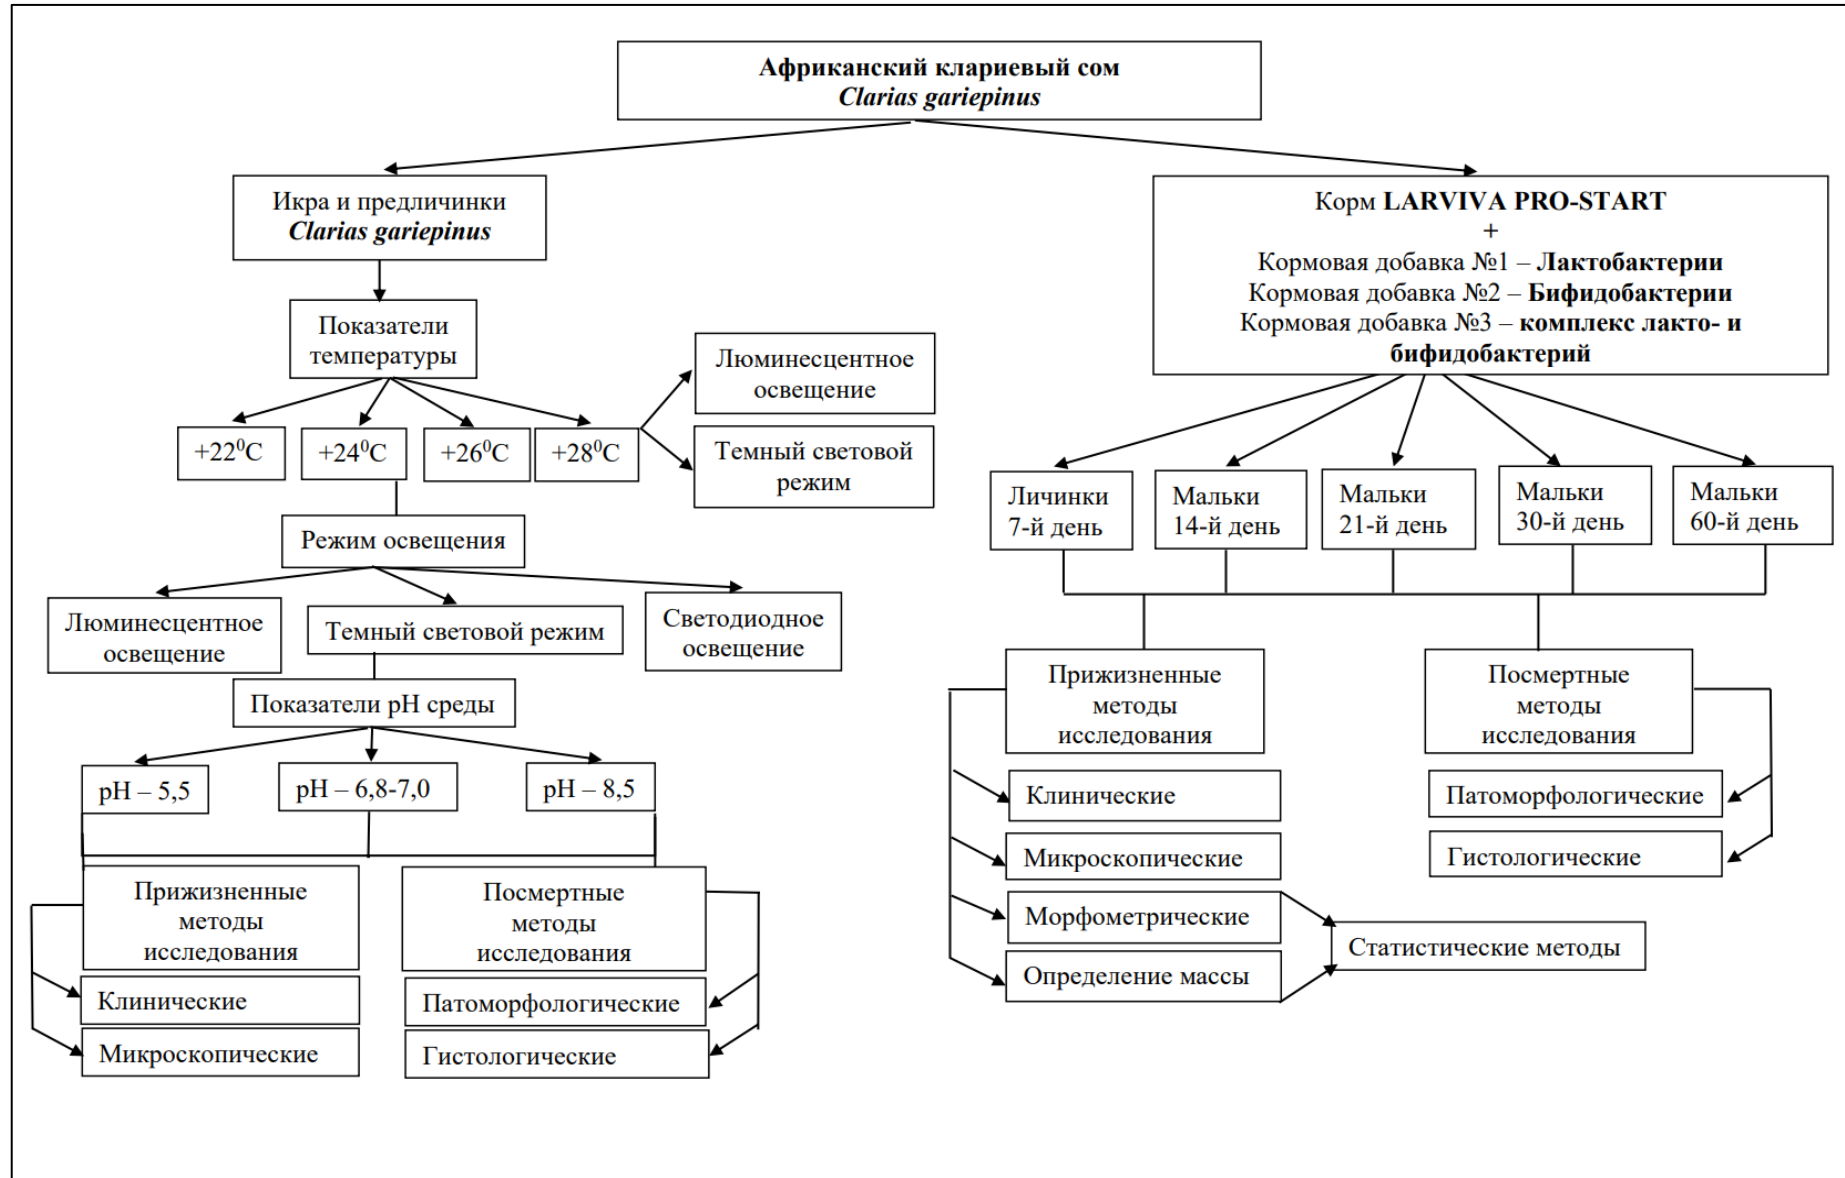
Африканский клариевый сом
*Clarias gariepinus*

Икра и предличинки
*Clarias gariepinus*

Показатели температуры

$+22^0C$

$+24^0C$

$+26^0C$

$+28^0C$

Люминесцентное освещение

Темный световой режим

Режим освещения

Люминесцентное освещение

Темный световой режим

Светодиодное освещение

Показатели pH среды

pH – 5,5

pH – 6,8-7,0

pH – 8,5

Прижизненные методы исследования

Клинические

Микроскопические

Посмертные методы исследования

Патоморфологические

Гистологические

Корм LARVIVA PRO-START
+
Кормовая добавка №1 – Лактобактерии
Кормовая добавка №2 – Бифидобактерии
Кормовая добавка №3 – комплекс лакто- и бифидобактерий

Личинки 7-й день

Мальки 14-й день

Мальки 21-й день

Мальки 30-й день

Мальки 60-й день

Прижизненные методы исследования

Клинические

Микроскопические

Морфометрические

Определение массы

Статистические методы

Посмертные методы исследования

Патоморфологические

Гистологические